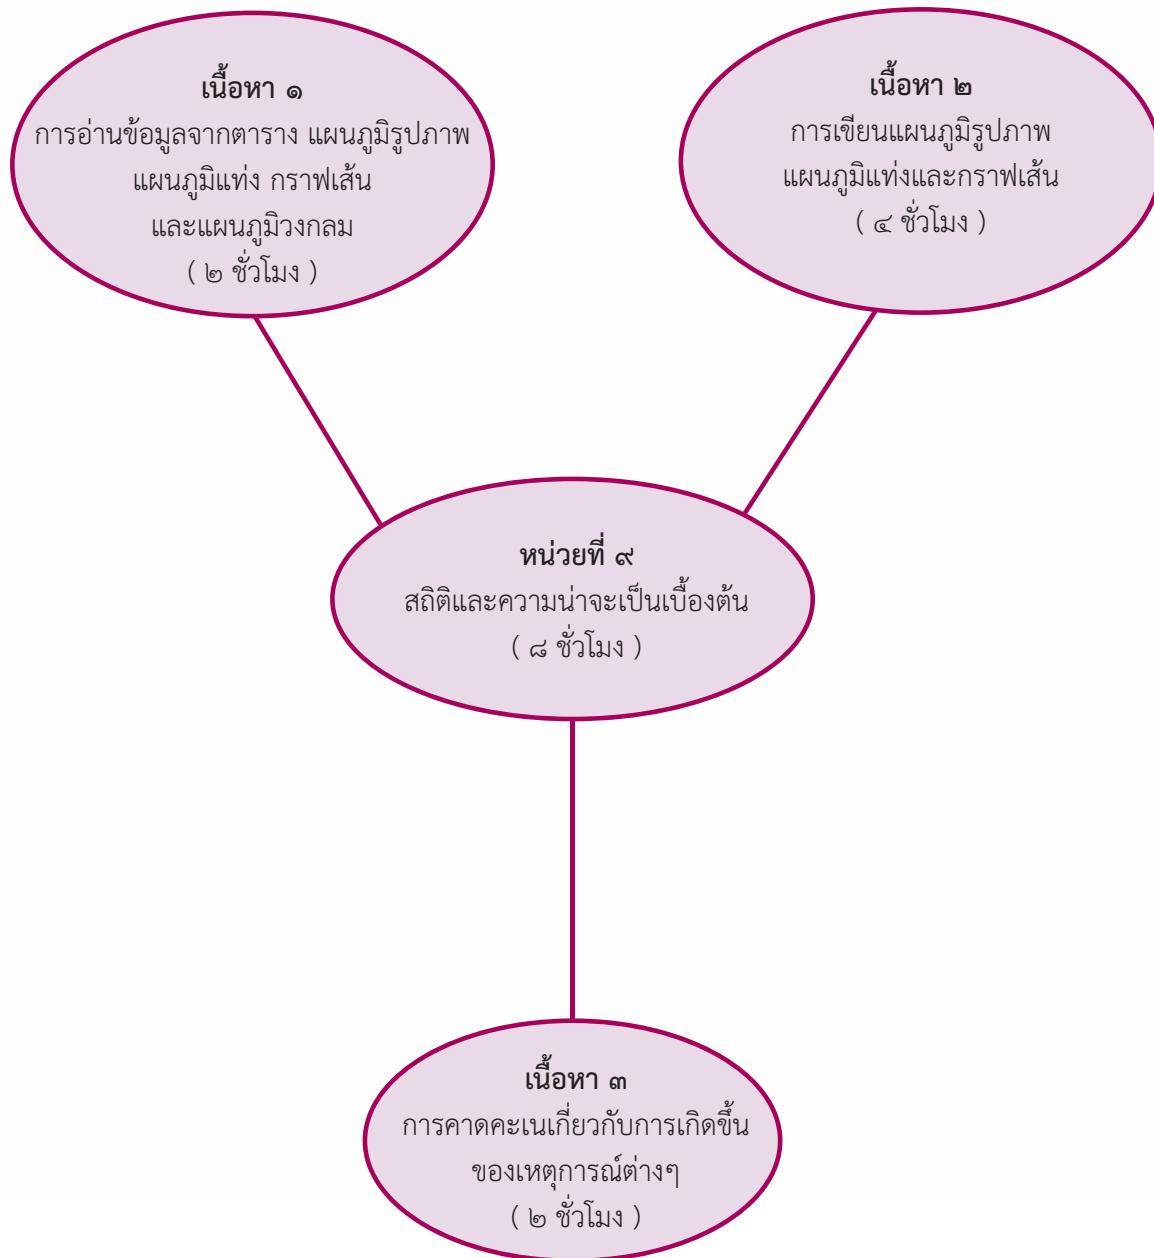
เนื้อหา ๑
การอ่านข้อมูลจากตาราง แผนภูมิรูปภาพ แผนภูมิแท่ง กราฟเส้น และแผนภูมิวงกลม
( ๒ ชั่วโมง )

เนื้อหา ๒
การเขียนแผนภูมิรูปภาพ แผนภูมิแท่งและกราฟเส้น
( ๔ ชั่วโมง )

หน่วยที่ ๙
สถิติและความน่าจะเป็นเบื้องต้น
( ๘ ชั่วโมง )

เนื้อหา ๓
การคาดคะเนเกี่ยวกับการเกิดขึ้นของเหตุการณ์ต่างๆ
( ๒ ชั่วโมง )